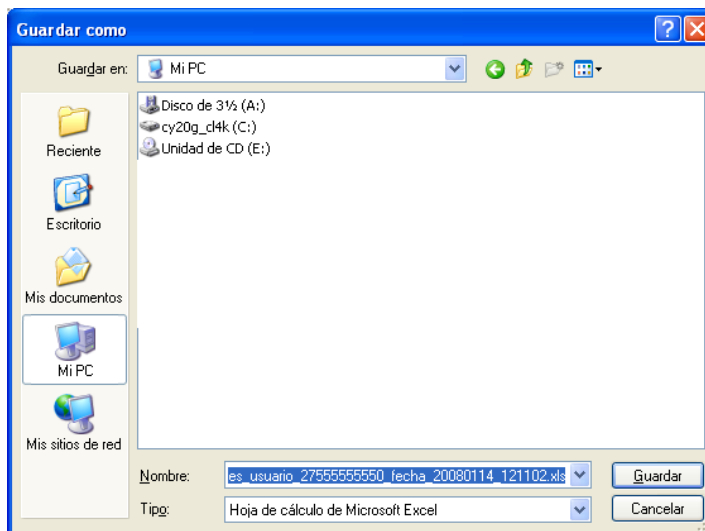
Guardar como

Guardar en: Mi PC

Disco de 3½ (A:)
cy20g_cl4k (C:)
Unidad de CD (E:)

Reciente
Escritorio
Mis documentos
Mi PC
Mis sitios de red

Nombre: es_usuario_27555555550_fecha_20080114_121102.xls
Tipo: Hoja de cálculo de Microsoft Excel

Guardar
Cancelar